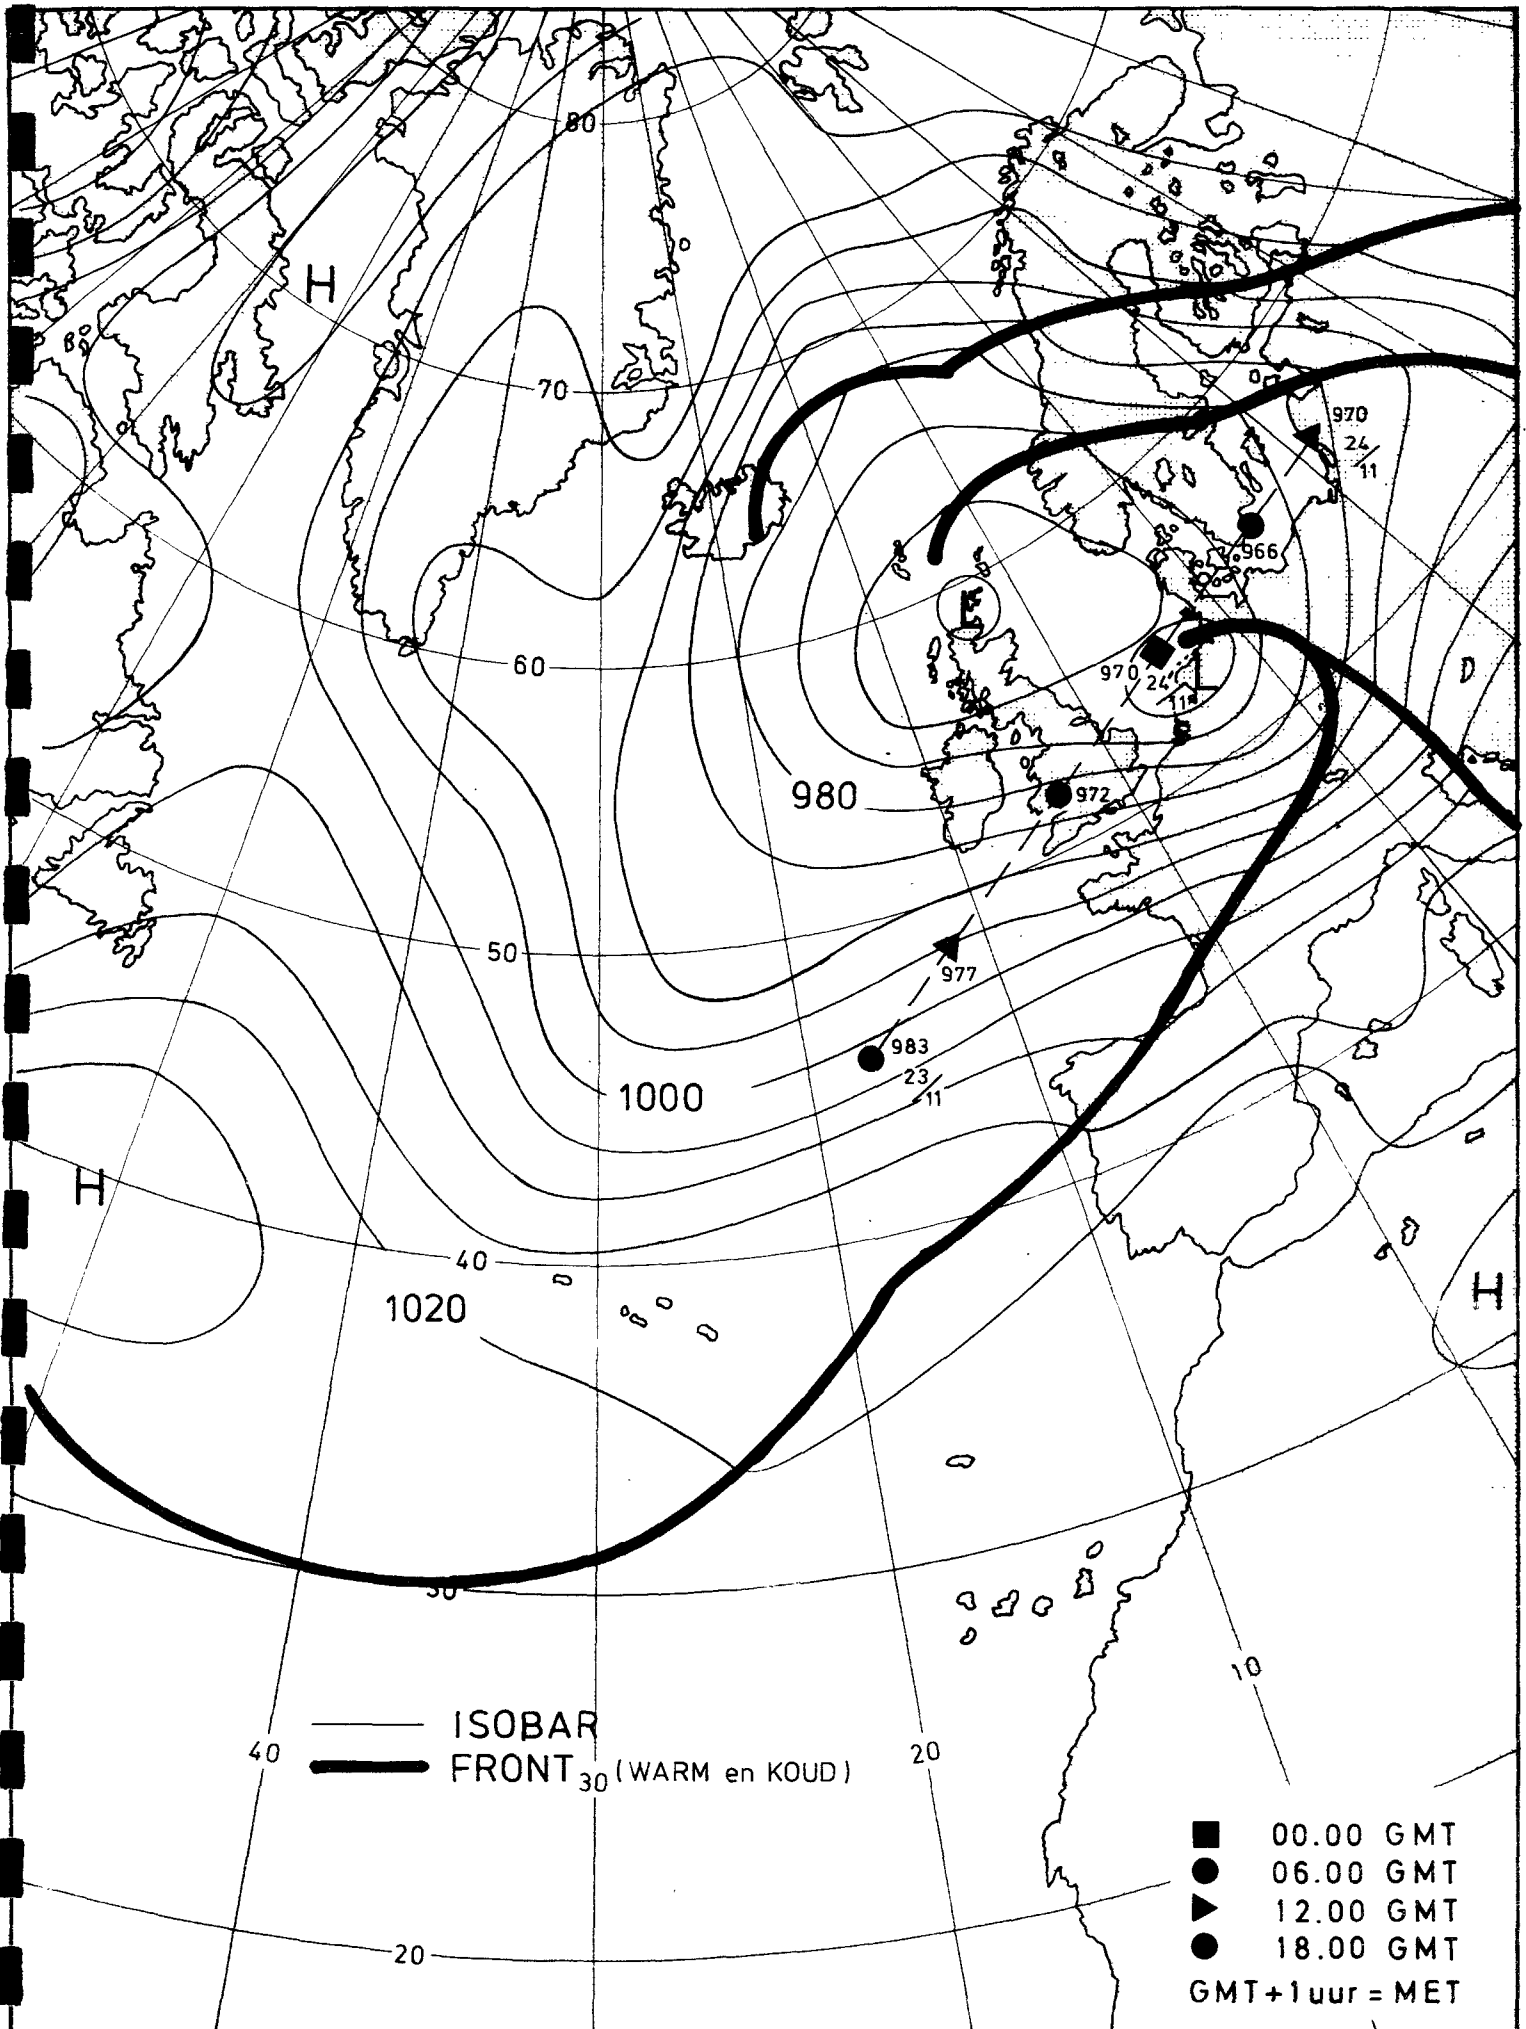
80

H

70

970
$\frac{24}{11}$

966

E

60

970
$\frac{24}{11}$

L

D

980

972

50

977

983
$\frac{23}{11}$

1000

H

40

1020

H

30

10

40

20

ISOBAR
FRONT (WARM en KOUD)

■ 00.00 GMT
● 06.00 GMT
▶ 12.00 GMT
● 18.00 GMT
GMT+1uur = MET

20